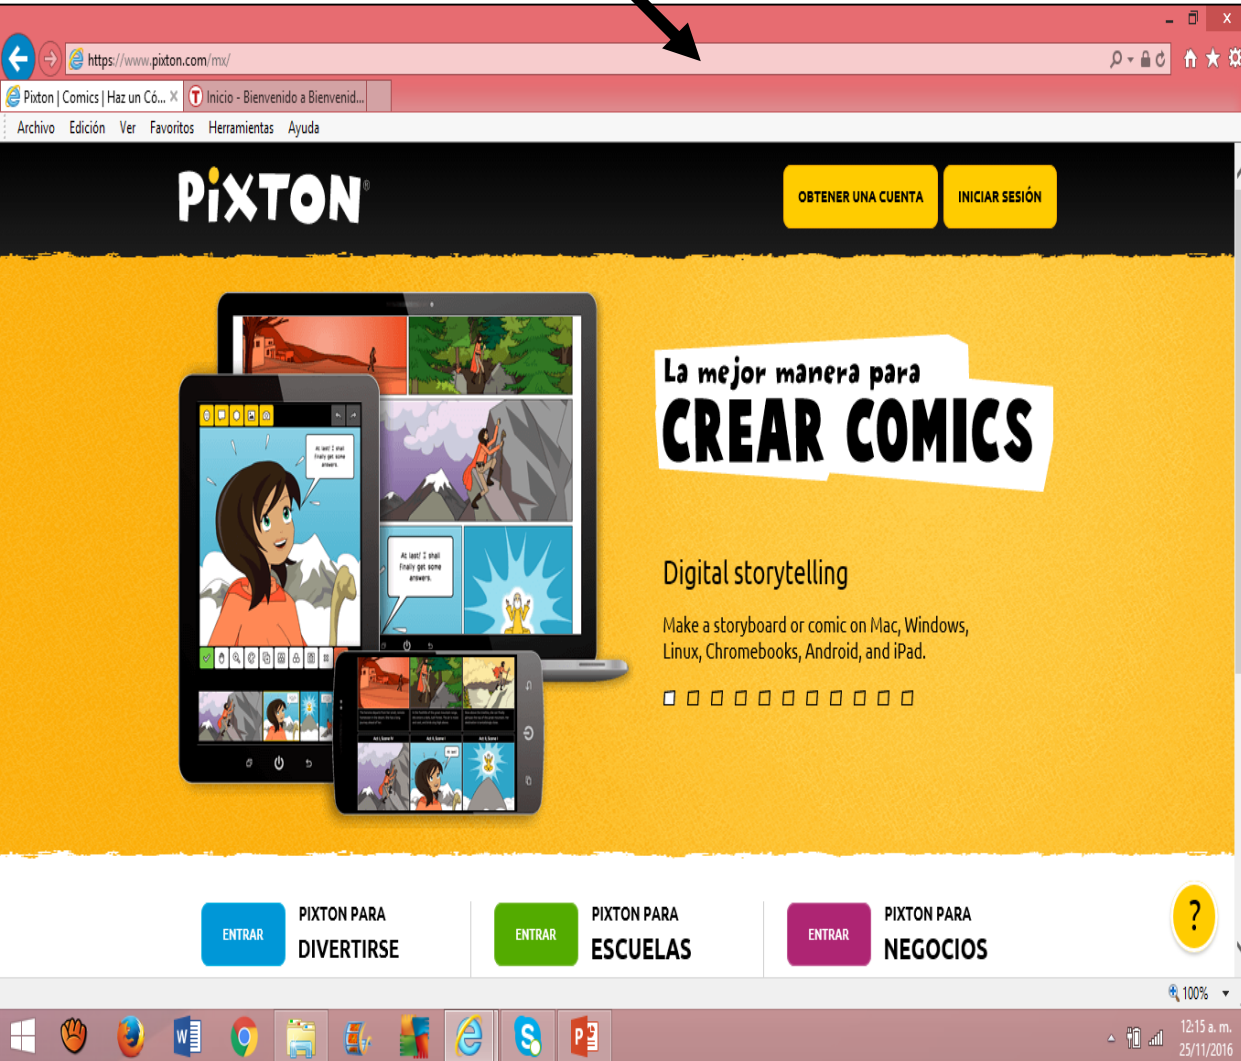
https://www.pixton.com/mx/

Pixton | Comics | Haz un Có... ×   Inicio - Bienvenido a Bienvenid...

Archivo   Edición   Ver   Favoritos   Herramientas   Ayuda

PIXTON

OBTENER UNA CUENTA   INICIAR SESIÓN

At last! I shall finally get some answers.

At last! I shall finally get some answers.

La mejor manera para
CREAR COMICS

Digital storytelling

Make a storyboard or comic on Mac, Windows, Linux, Chromebooks, Android, and iPad.

ENTRAR   PIXTON PARA DIVERTIRSE

ENTRAR   PIXTON PARA ESCUELAS

ENTRAR   PIXTON PARA NEGOCIOS

?

100%

12:15 a. m.
25/11/2016